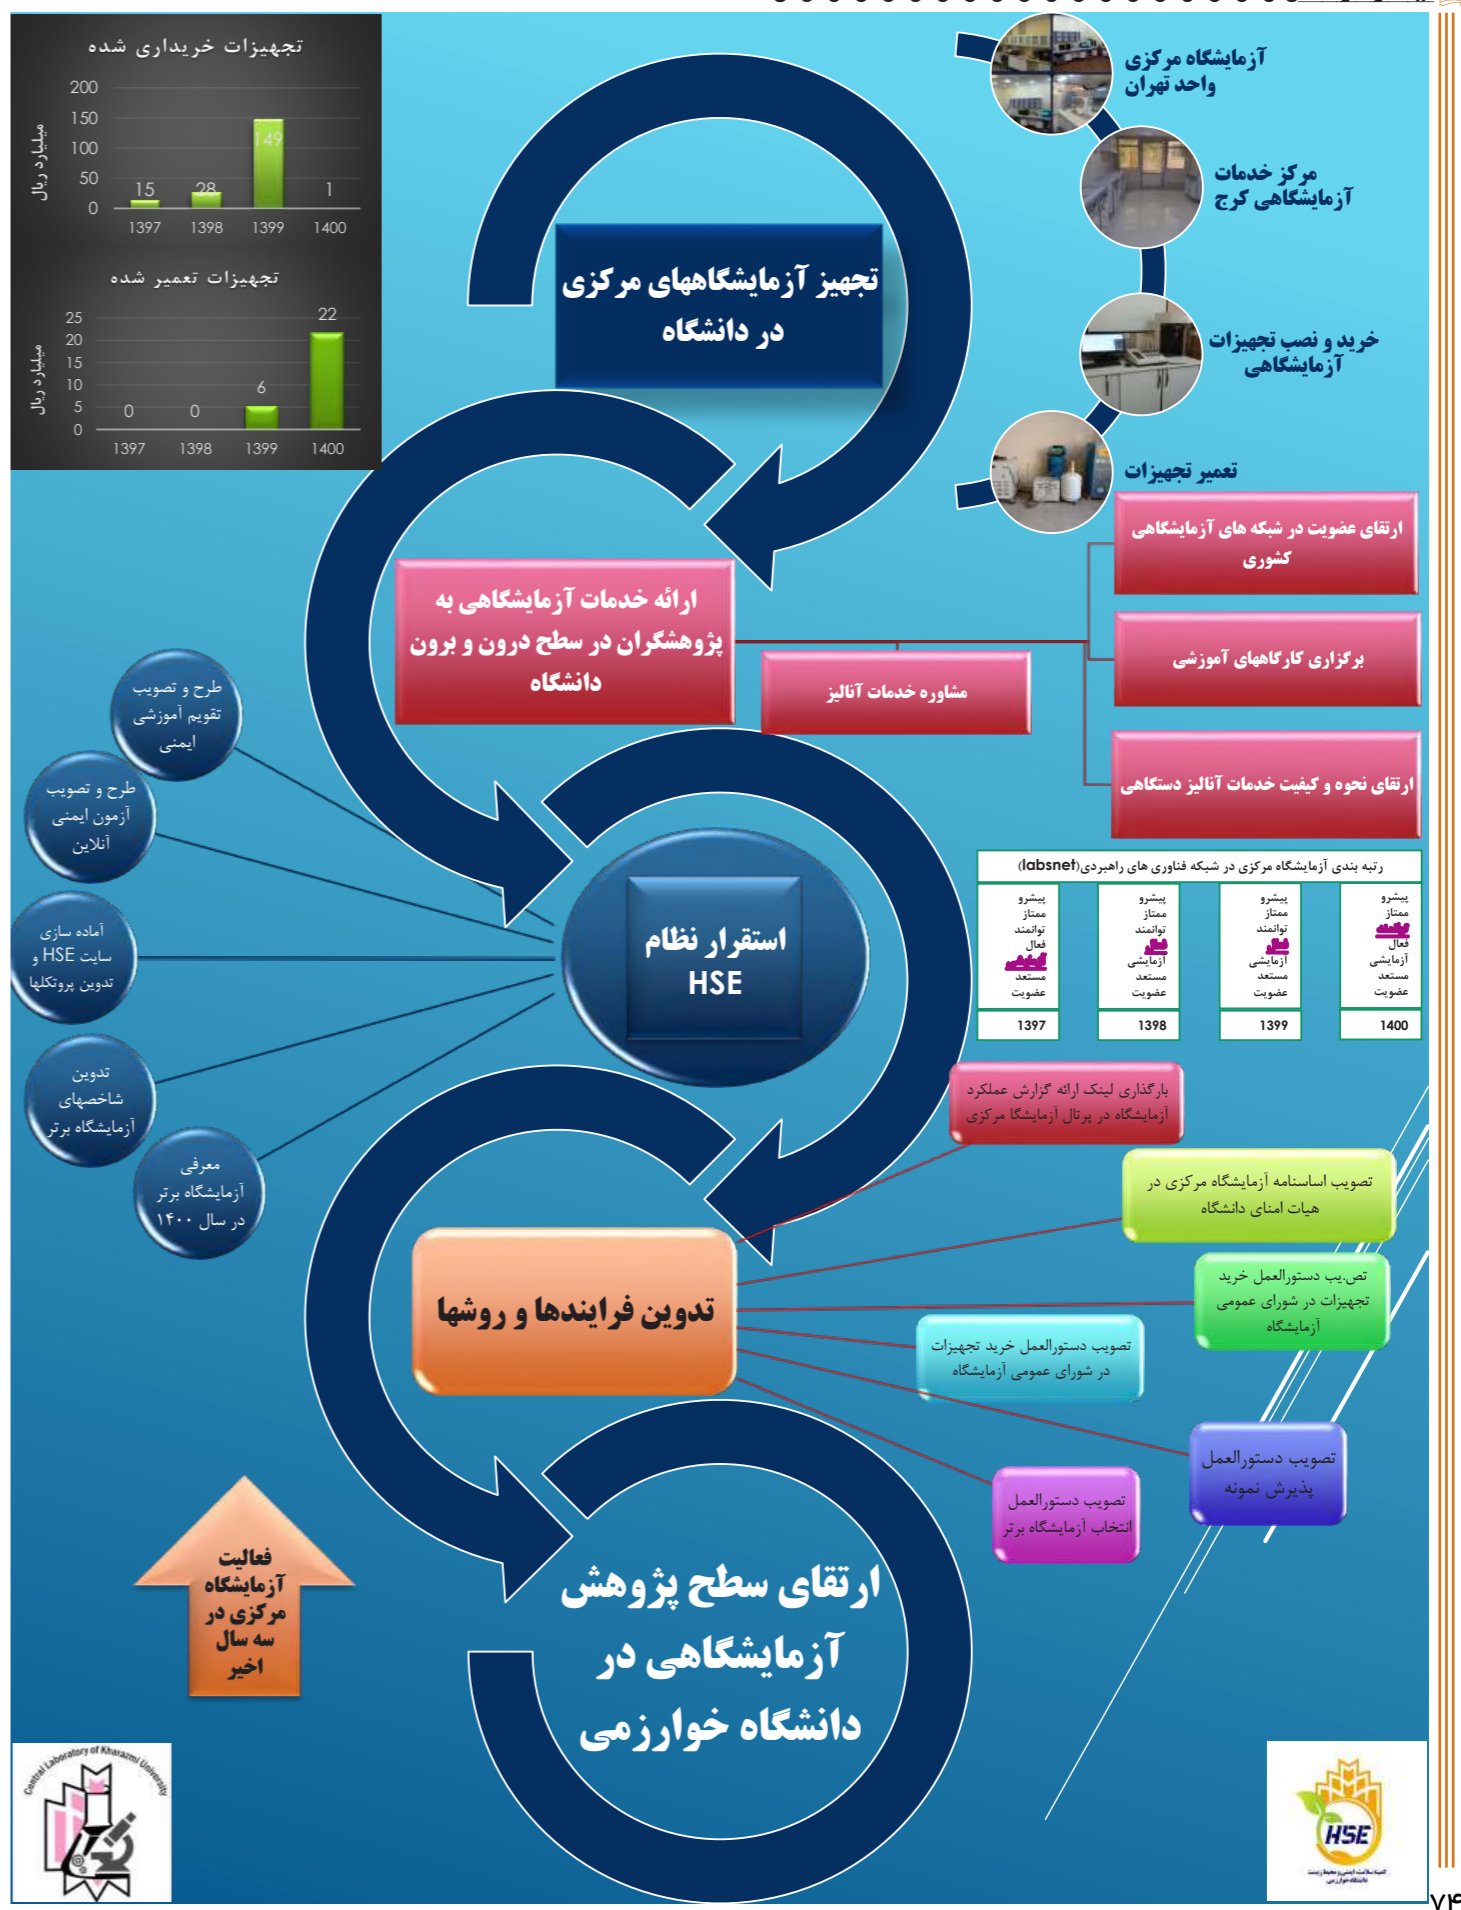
تجهیزات خریداری شده

میلیارد ریال

| | 1397 | 1398 | 1399 | 1400 |
|---|---|---|---|---|
| | 15 | 28 | 149 | 1 |

200
150
100
50
0

تجهیزات تعمیر شده

میلیارد ریال

| | 1397 | 1398 | 1399 | 1400 |
|---|---|---|---|---|
| | 0 | 0 | 6 | 22 |

25
20
15
10
5
0

آزمایشگاه مرکزی واحد تهران

مرکز خدمات آزمایشگاهی کرج

خرید و نصب تجهیزات آزمایشگاهی

تعمیر تجهیزات

تجهیز آزمایشگاههای مرکزی در دانشگاه

ارتقای عضویت در شبکه های آزمایشگاهی کشوری

برگزاری کارگاههای آموزشی

ارتقای نحوه و کیفیت خدمات آنالیز دستگاهی

ارائه خدمات آزمایشگاهی به پژوهشگران در سطح درون و برون دانشگاه

مشاوره خدمات آنالیز

رتبه بندی آزمایشگاه مرکزی در شبکه فناوری های راهبردی(labsnet)

| پیشرو ممتاز توانمند فعال مستعد عضویت | پیشرو ممتاز توانمند فعال آزمایشی مستعد عضویت | پیشرو ممتاز توانمند فعال آزمایشی مستعد عضویت | پیشرو ممتاز توانمند فعال آزمایشی مستعد عضویت |
|---|---|---|---|
| 1397 | 1398 | 1399 | 1400 |

طرح و تصویب تقویم آموزشی ایمنی

طرح و تصویب آزمون ایمنی آنلاین

آماده سازی سایت HSE و تدوین پروتکلها

تدوین شاخصهای آزمایشگاه برتر

معرفی آزمایشگاه برتر در سال ۱۴۰۰

استقرار نظام HSE

بارگذاری لینک ارائه گزارش عملکرد آزمایشگاه در پرتال آزمایشگاه مرکزی

تصویب اساسنامه آزمایشگاه مرکزی در هیات امنای دانشگاه

تص.یب دستورالعمل خرید تجهیزات در شورای عمومی آزمایشگاه

تدوین فرایندها و روشها

تصویب دستورالعمل خرید تجهیزات در شورای عمومی آزمایشگاه

تصویب دستورالعمل پذیرش نمونه

تصویب دستورالعمل انتخاب آزمایشگاه برتر

فعالیت آزمایشگاه مرکزی در سه سال اخیر

ارتقای سطح پژوهش آزمایشگاهی در دانشگاه خوارزمی

Central Laboratory of Kharazmi University

HSE

۷۴